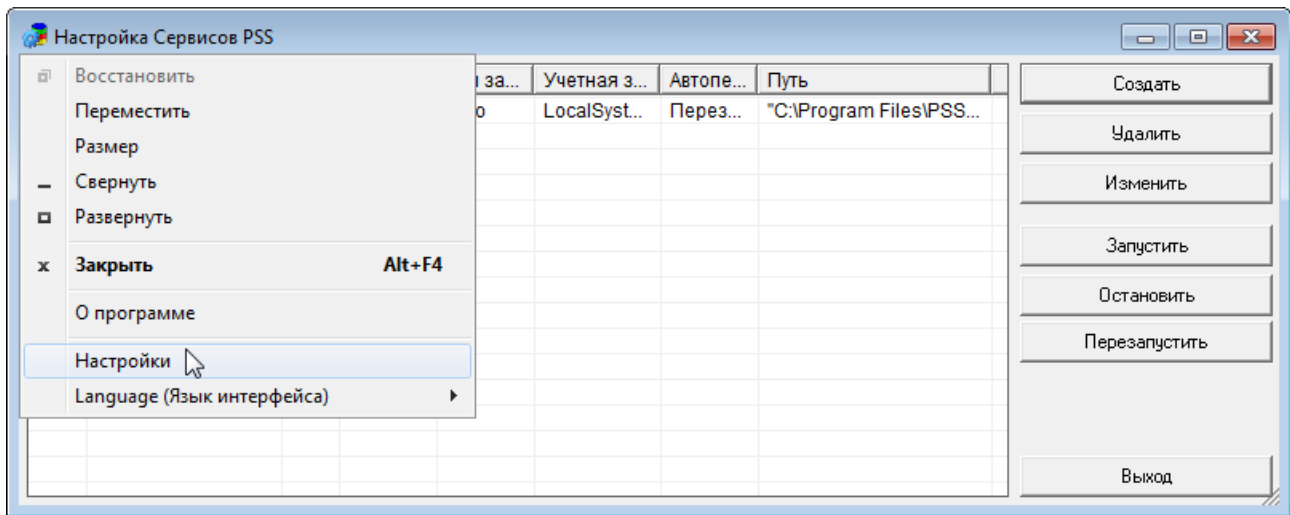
Настройка Сервисов PSS

Восстановить
Переместить
Размер
Свернуть
Развернуть
Закрыть Alt+F4
О программе
Настройки
Language (Язык интерфейса)

| ...за... | Учетная з... | Автопе... | Путь |
|---|---|---|---|
| ...о | LocalSyst... | Перез... | "C:\Program Files\PSS... |

Создать
Удалить
Изменить
Запустить
Остановить
Перезапустить
Выход